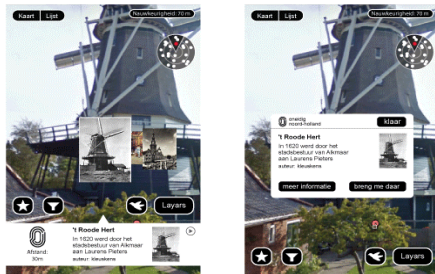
Kaart Lijst

Nauwkeurigheid: 70 m

Layars

Afstand: 30m

't Roode Hert

In 1620 werd door het stadsbestuur van Alkmaar aan Laurens Pieters

auteur: kleuskens

Kaart Lijst

Nauwkeurigheid: 70 m

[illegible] noord-holland

klaar

't Roode Hert

In 1620 werd door het stadsbestuur van Alkmaar aan Laurens Pieters

auteur: kleuskens

meer informatie

breng me daar

Layars